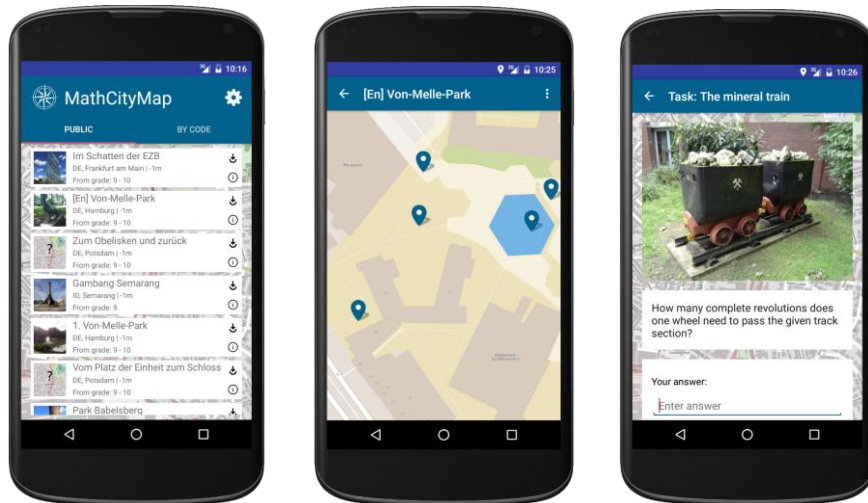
10:16

MathCityMap

PUBLIC

BY CODE

Im Schatten der EZB
DE, Frankfurt am Main | -1m
From grade: 9 - 10

[En] Von-Melle-Park
DE, Hamburg | -1m
From grade: 9 - 10

Zum Obelisken und zurück
DE, Potsdam | -1m
From grade: 9 - 10

Gambang Semarang
ID, Semarang | -1m
From grade: 9

1. Von-Melle-Park
DE, Hamburg | -1m
From grade: 9 - 10

Vom Platz der Einheit zum Schloss
DE, Potsdam | -1m
From grade: 9 - 10

Park Babelsberg

10:25

[En] Von-Melle-Park

10:26

Task: The mineral train

How many complete revolutions does one wheel need to pass the given track section?

Your answer:

Enter answer